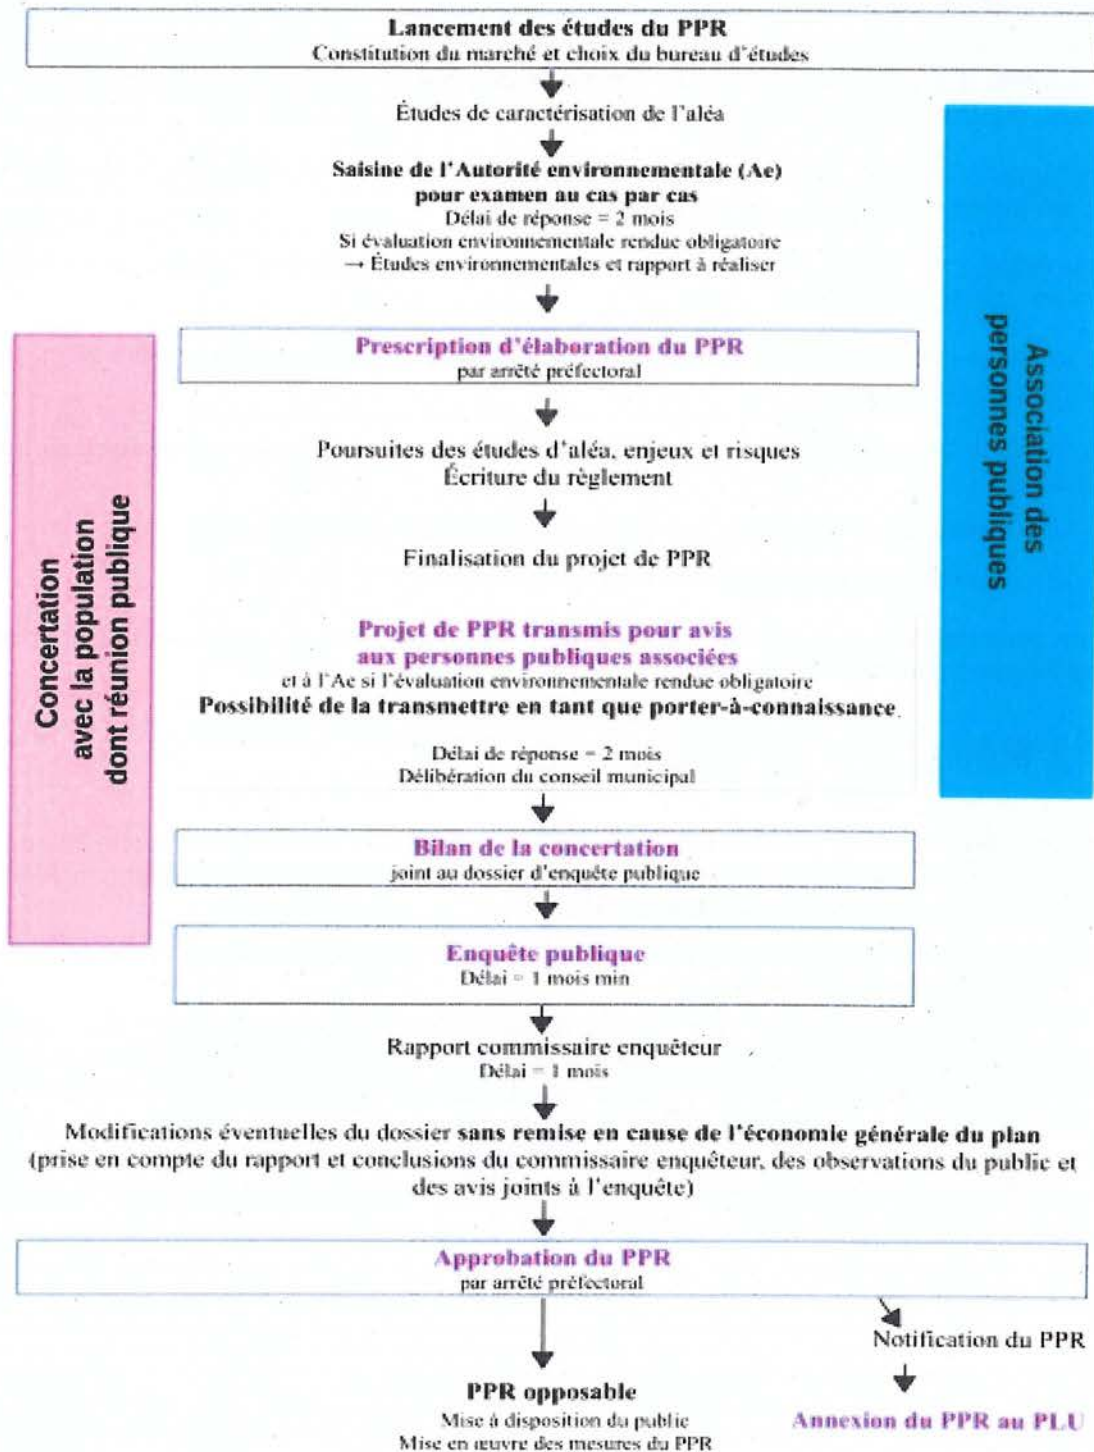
Lancement des études du PPR
Constitution du marché et choix du bureau d'études

Études de caractérisation de l'aléa

Saisine de l'Autorité environnementale (Ae) pour examen au cas par cas
Délai de réponse = 2 mois
Si évaluation environnementale rendue obligatoire
→ Études environnementales et rapport à réaliser

Association des personnes publiques

Concertation avec la population dont réunion publique

Prescription d'élaboration du PPR
par arrêté préfectoral

Poursuites des études d'aléa, enjeux et risques
Écriture du règlement

Finalisation du projet de PPR

Projet de PPR transmis pour avis aux personnes publiques associées
et à l'Ae si l'évaluation environnementale rendue obligatoire
Possibilité de la transmettre en tant que porter-à-connaissance

Délai de réponse = 2 mois
Délibération du conseil municipal

Bilan de la concertation
joint au dossier d'enquête publique

Enquête publique
Délai = 1 mois min

Rapport commissaire enquêteur
Délai = 1 mois

Modifications éventuelles du dossier sans remise en cause de l'économie générale du plan (prise en compte du rapport et conclusions du commissaire enquêteur, des observations du public et des avis joints à l'enquête)

Approbation du PPR
par arrêté préfectoral

Notification du PPR

PPR opposable
Mise à disposition du public
Mise en œuvre des mesures du PPR

Annexion du PPR au PLU